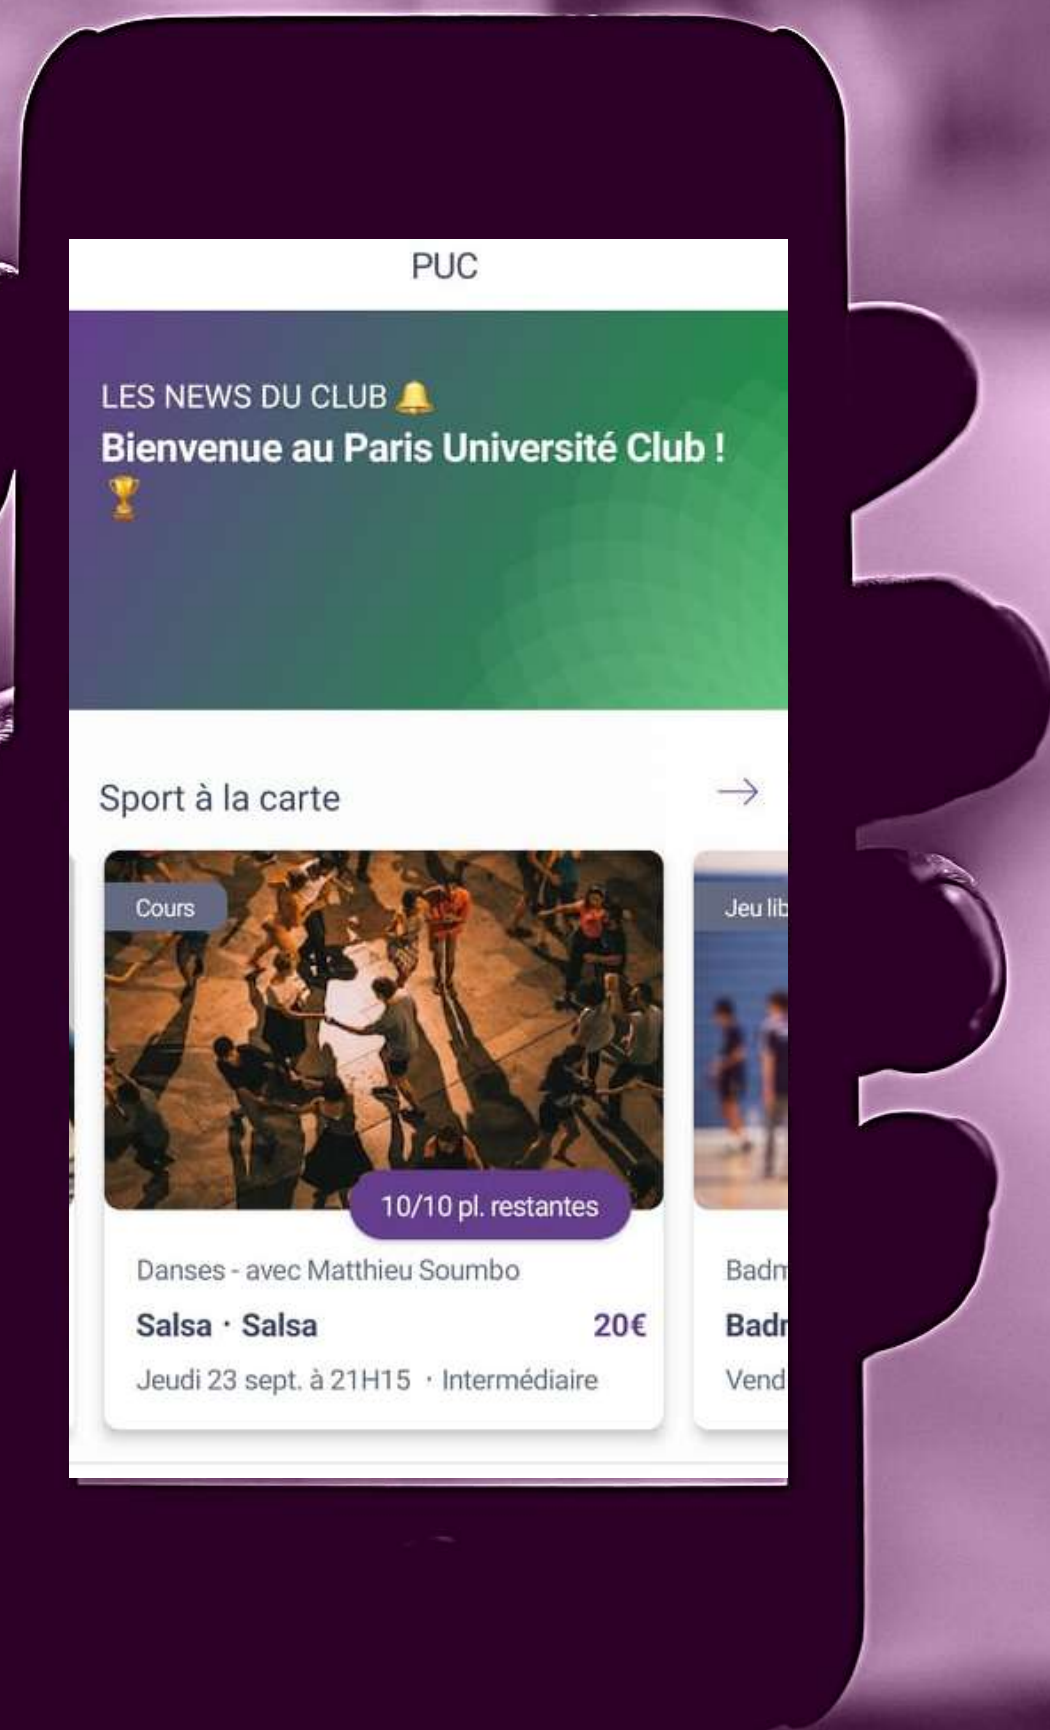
PUC

LES NEWS DU CLUB 🔔
Bienvenue au Paris Université Club ! 🏆

Sport à la carte →

Cours

10/10 pl. restantes

Danses - avec Matthieu Soumbo
Salsa · Salsa 20€
Jeudi 23 sept. à 21H15 · Intermédiaire

Jeu lib
Badm
Badr
Vend